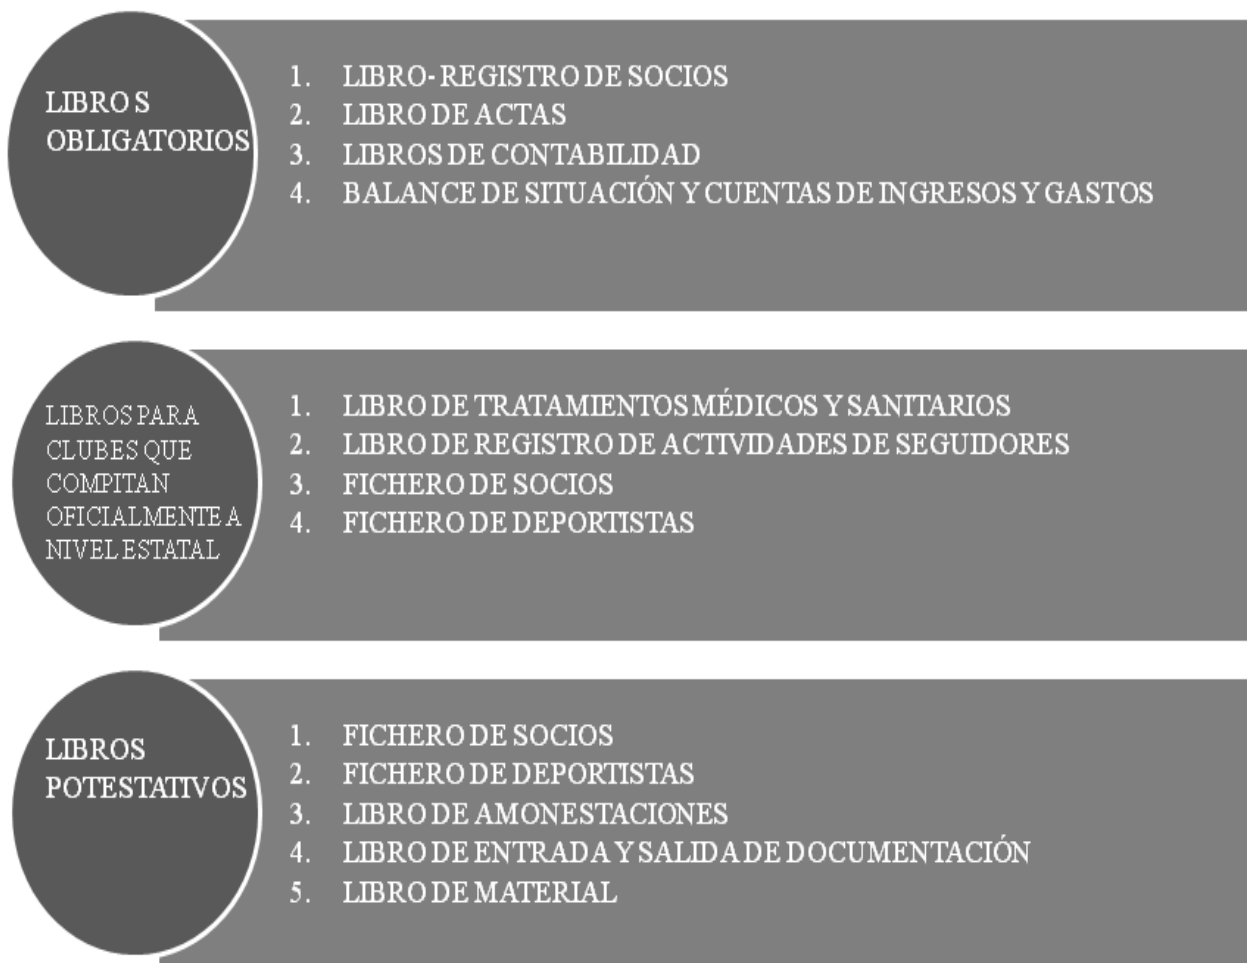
LIBROS OBLIGATORIOS

1. LIBRO- REGISTRO DE SOCIOS
2. LIBRO DE ACTAS
3. LIBROS DE CONTABILIDAD
4. BALANCE DE SITUACIÓN Y CUENTAS DE INGRESOS Y GASTOS

LIBROS PARA CLUBES QUE COMPITAN OFICIALMENTE A NIVEL ESTATAL

1. LIBRO DE TRATAMIENTOS MÉDICOS Y SANITARIOS
2. LIBRO DE REGISTRO DE ACTIVIDADES DE SEGUIDORES
3. FICHERO DE SOCIOS
4. FICHERO DE DEPORTISTAS

LIBROS POTESTATIVOS

1. FICHERO DE SOCIOS
2. FICHERO DE DEPORTISTAS
3. LIBRO DE AMONESTACIONES
4. LIBRO DE ENTRADA Y SALIDA DE DOCUMENTACIÓN
5. LIBRO DE MATERIAL